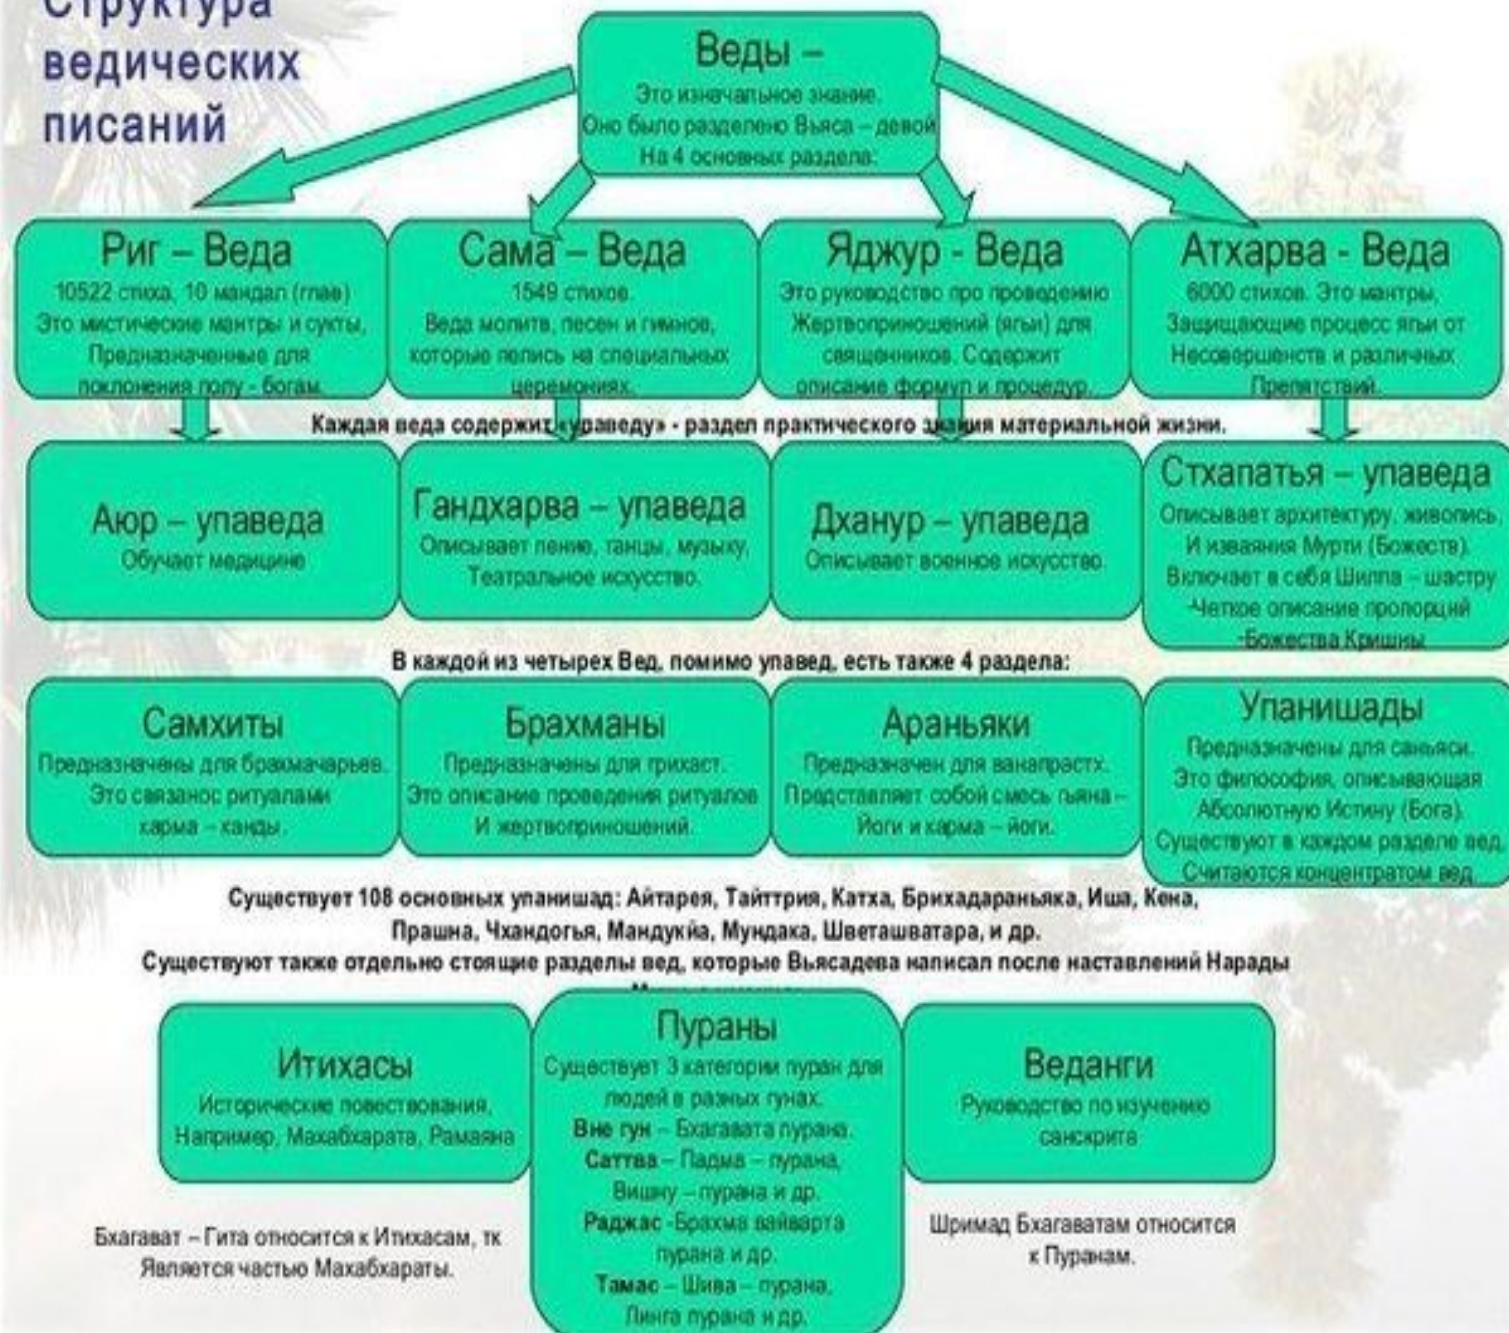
Структура ведических писаний

Веды –
Это изначальное знание.
Оно было разделено Вьяса – девой
На 4 основных раздела:

Риг – Веда
10522 стиха, 10 мандал (глав)
Это мистические мантры и сукты,
Предназначенные для
поклонения полу - богам.

Сама – Веда
1549 стихов.
Веда молитв, песен и гимнов,
которые пелись на специальных
церемониях.

Яджур - Веда
Это руководство про проведению
Жертвоприношений (ягьи) для
священников. Содержит
описание формул и процедур.

Атхарва - Веда
6000 стихов. Это мантры,
Защищающие процесс ягьи от
Несовершенств и различных
Препятствий.

Каждая веда содержит «упаведу» - раздел практического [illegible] материальной жизни.

Аюр – упаведа
Обучает медицине

Гандхарва – упаведа
Описывает пение, танцы, музыку,
Театральное искусство.

Дханур – упаведа
Описывает военное искусство.

Стхапатья – упаведа
Описывает архитектуру, живопись
И изваяния Мурти (Божеств).
Включает в себя Шилпа – шастру
-Четкое описание пропорций
-Божества Кришны

В каждой из четырех Вед, помимо упавед, есть также 4 раздела:

Самхиты
Предназначены для брахмачарьев.
Это связано с ритуалами
карма – канды.

Брахманы
Предназначены для грихаст.
Это описание проведения ритуалов
И жертвоприношений.

Араньяки
Предназначен для ванапрастх.
Представляет собой смесь гьяна –
Йоги и карма – йоги.

Упанишады
Предназначены для саньяси.
Это философия, описывающая
Абсолютную Истину (Бога).
Существуют в каждом разделе вед.
Считаются концентратом вед.

Существует 108 основных упанишад: Айтарея, Тайттрия, Катха, Брихадараньяка, Иша, Кена, Прашна, Чхандогья, Мандукйа, Мундака, Шветашватара, и др.
Существуют также отдельно стоящие разделы вед, которые Вьясадева написал после наставлений Нарады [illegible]

Итихасы
Исторические повествования.
Например, Махабхарата, Рамаяна

Пураны
Существует 3 категории пуран для
людей в разных гунах.
Вне гун – Бхагавата пурана.
Саттва – Падма – пурана,
Вишну – пурана и др.
Раджас -Брахма вайварта
пурана и др.
Тамас – Шива – пурана,
Линга пурана и др.

Веданги
Руководство по изучению
санскрита

Бхагават – Гита относится к Итихасам, тк
Является частью Махабхараты.

Шримад Бхагаватам относится
к Пуранам.